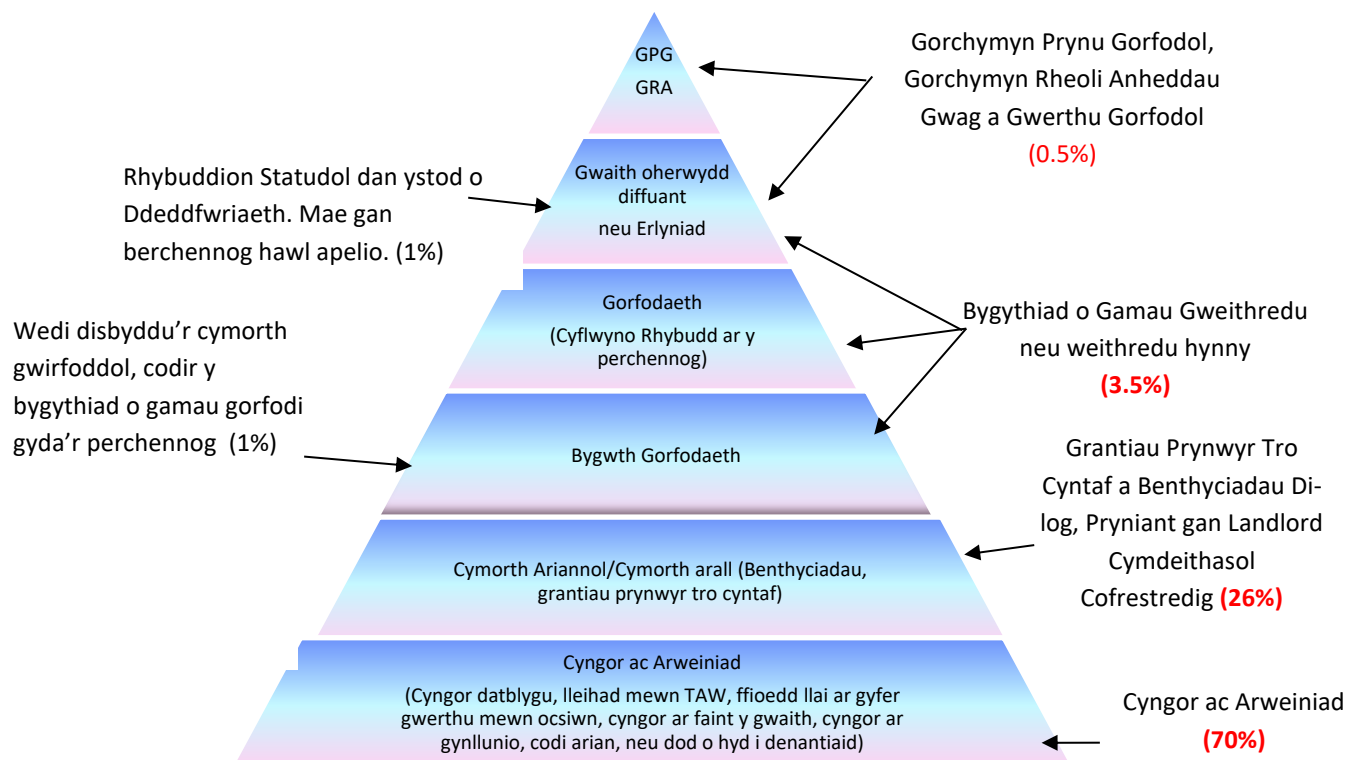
GPG
GRA

Gorchymyn Prynu Gorfodol, Gorchymyn Rheoli Anheddau Gwag a Gwerthu Gorfodol (0.5%)

Rhybuddion Statudol dan ystod o Ddeddfwriaeth. Mae gan berchennog hawl apelio. (1%)

Gwaith oherwydd diffuant
neu Erlyniad

Gorfodaeth
(Cyflwyno Rhybudd ar y perchennog)

Bygythiad o Gamau Gweithredu neu weithredu hynny (3.5%)

Wedi disbyddu'r cymorth gwirfoddol, codir y bygythiad o gamau gorfodi gyda'r perchennog (1%)

Bygwth Gorfodaeth

Grantiau Prynwyr Tro Cyntaf a Benthyciadau Dilog, Pryniant gan Landlord Cymdeithasol Cofrestredig (26%)

Cymorth Ariannol/Cymorth arall (Benthyciadau, grantiau prynwyr tro cyntaf)

Cyngor ac Arweiniad
(Cyngor datblygu, lleihad mewn TAW, ffioedd llai ar gyfer gwerthu mewn ocsiwn, cyngor ar faint y gwaith, cyngor ar gynllunio, codi arian, neu dod o hyd i denantiaid)

Cyngor ac Arweiniad (70%)